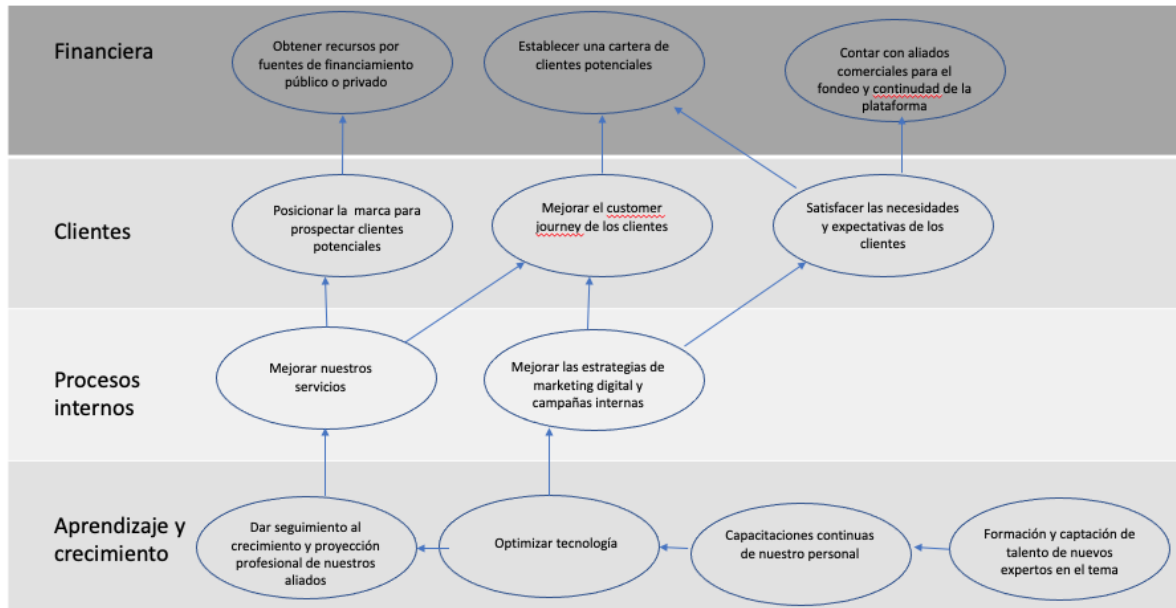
Financiera

Obtener recursos por fuentes de financiamiento público o privado

Establecer una cartera de clientes potenciales

Contar con aliados comerciales para el fondeo y continudad de la plataforma

Clientes

Posicionar la marca para prospectar clientes potenciales

Mejorar el customer journey de los clientes

Satisfacer las necesidades y expectativas de los clientes

Procesos internos

Mejorar nuestros servicios

Mejorar las estrategias de marketing digital y campañas internas

Aprendizaje y crecimiento

Dar seguimiento al crecimiento y proyección profesional de nuestros aliados

Optimizar tecnología

Capacitaciones continuas de nuestro personal

Formación y captación de talento de nuevos expertos en el tema